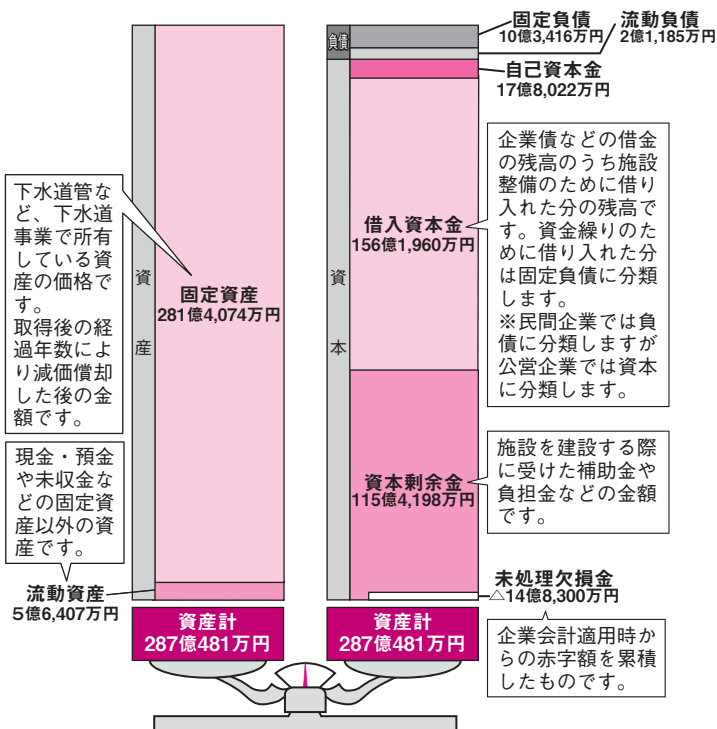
固定負債
10億3,416万円

流動負債
2億1,185万円

負債

自己資本金
17億8,022万円

企業債などの借金の残高のうち施設整備のために借り入れた分の残高です。資金繰りのために借り入れた分は固定負債に分類します。
※民間企業では負債に分類しますが公営企業では資本に分類します。

借入資本金
156億1,960万円

資本

下水道管など、下水道事業で所有している資産の価格です。
取得後の経過年数により減価償却した後の金額です。

資産

固定資産
281億4,074万円

施設を建設する際に受けた補助金や負担金などの金額です。

資本剰余金
115億4,198万円

現金・預金や未収金などの固定資産以外の資産です。

流動資産
5億6,407万円

未処理欠損金
△14億8,300万円

資産計
287億481万円

資産計
287億481万円

企業会計適用時からの赤字額を累積したものです。